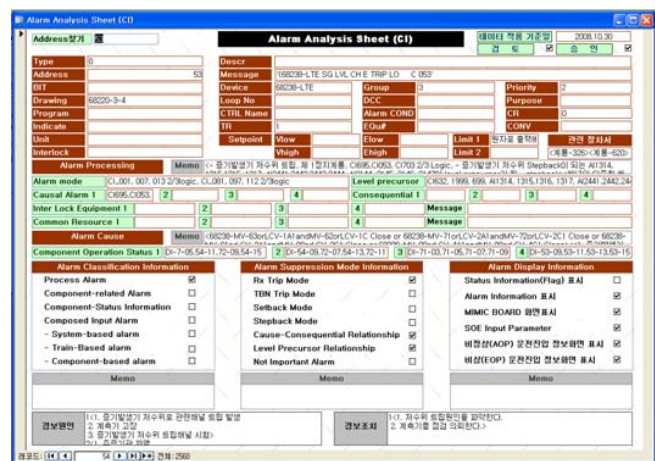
Alarm Analysis Sheet (CI)

Address찾기

Alarm Analysis Sheet (CI)

데이타 적용 기준일 2008.10.30

검토 승인

Type 0
Descr
Address 53
Message '168238-LTE SG LVL CH E TRIP LO C 053'
BIT
Device 68238-LTE
Group 3
Priority 2
Drawing 68220-3-4
Loop No
DCC
Purpose
Program
CTRL Name
Alarm COND
CR 0
Indicate
TR 1
EQu#
CONV
Unit
Setpoint
Vlow
Elow
Limit 1 원자로 출력에
관련 정지시
Interlock
Vhigh
Ehigh
Limit 2
<계통-326> <계통-620>

Alarm Processing
Memo
<- 증기발생기 저수위 트립, 제 1접지계통, CI695,CI053, CI703 2/3 Logic, - 증기발생기 저수위 Stepback이 되는 AI1314,

Alarm mode
CL001, 007, 013 2/3logic, CL001, 097, 112 2/3logic
Level precursor
CI632, 1999, 699, AI1314, 1315,1316, 1317, AI2441,2442,24

Causal Alarm 1
CI695,CI053,
2
3
Consequential 1
2
3
4

Inter Lock Equipment 1
2
3
4
Message

Common Resource 1
2
3
4
Message

Alarm Cause
Memo
<68238-MV-62orLCV-1AI andMV-62orLCV-1C Close or 68238-MV-71orLCV-2AI andMV-72orLCV-2C1 Close or 68238-

Component Operation Status 1
DI-7-05,54-11,72-09,54-15
2
DI-54-09,72-07,54-13,72-11
3
DI-71-03,71-05,71-07,71-09
4
DI-53-09,53-11,53-13,53-15

Alarm Classification Information
Process Alarm
Component-related Alarm
Component-Status Information
Composed Input Alarm
- System-based alarm
- Train-Based alarm
- Component-based alarm

Alarm Suppression Mode Information
Rx Trip Mode
TBN Trip Mode
Setback Mode
Stepback Mode
Cause-Consequential Relationship
Level Precursor Relationship
Not Important Alarm

Alarm Display Information
Status Information(Flag) 표시
Alarm Information 표시
MIMIC BOARD 화면표시
SOE Input Parameter
비정상(AOP) 운전절차 정보화면 표시
비상(EOP) 운전절차 정보화면 표시

Memo
Memo
Memo

경보원인
1<1. 증기발생기 저수위로 관련해서 트립 발생
2. 계측기 고장
3. 증기발생기 저수위 트립해서 시험>
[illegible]

경보조치
1<1. 저수위 트립원인을 파악한다.
2. 계측기를 점검 의뢰한다.>

레코드: 54 전체: 2560